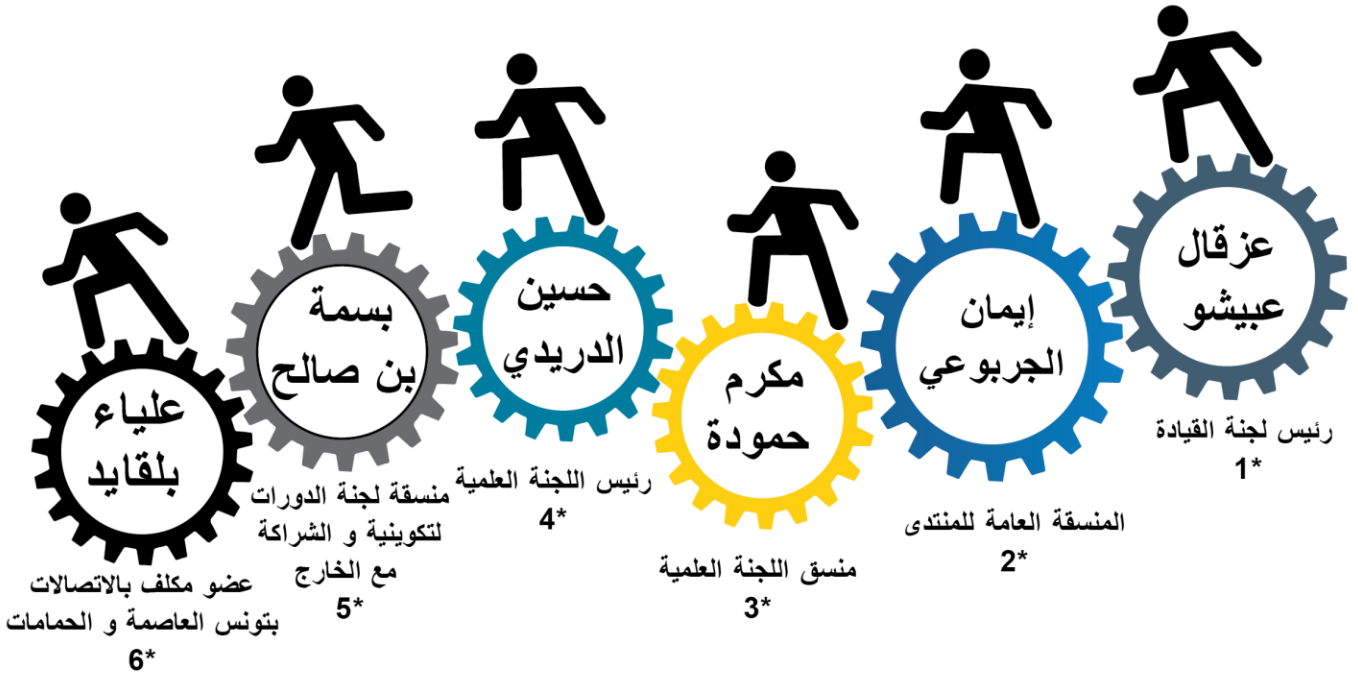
عزقال عبيشو

رئيس لجنة القيادة
1*

إيمان الجربوعي

المنسقة العامة للمنتدى
2*

مكرم حمودة

منسق اللجنة العلمية
3*

حسين الدريدي

رئيس اللجنة العلمية
4*

بسمة بن صالح

منسقة لجنة الدورات لتكوينية و الشراكة مع الخارج
5*

علياء بلقايد

عضو مكلف بالاتصالات بتونس العاصمة و الحمامات
6*